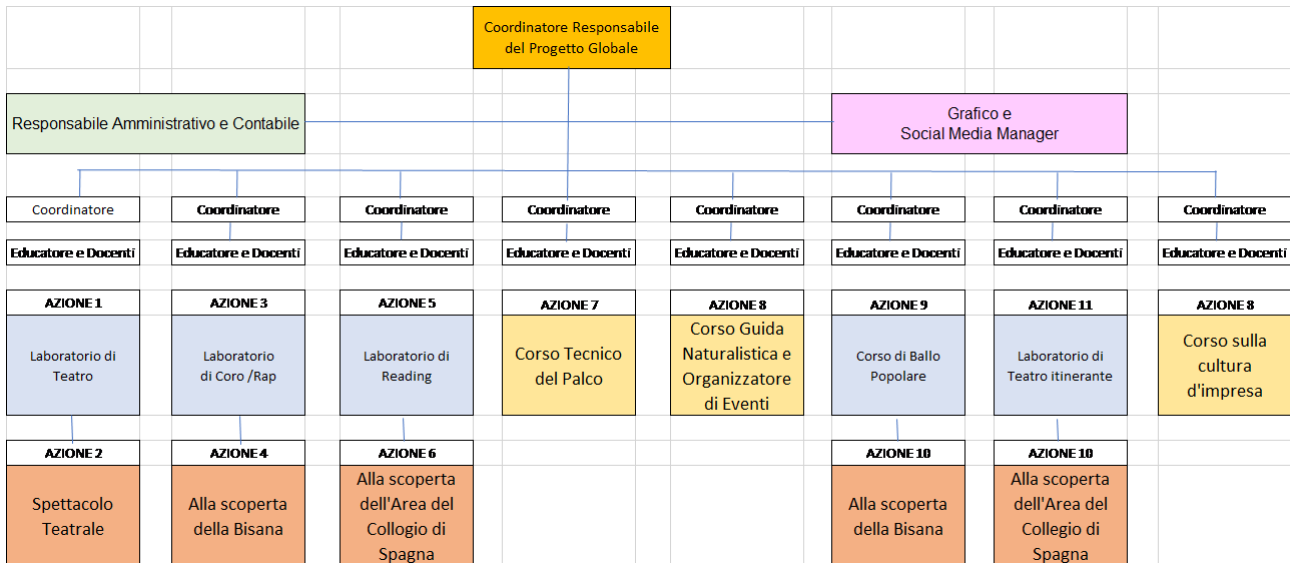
Coordinatore Responsabile del Progetto Globale

Responsabile Amministrativo e Contabile

Grafico e Social Media Manager

Coordinatore
Educatore e Docenti
AZIONE 1
Laboratorio di Teatro
AZIONE 2
Spettacolo Teatrale

Coordinatore
Educatore e Docenti
AZIONE 3
Laboratorio di Coro /Rap
AZIONE 4
Alla scoperta della Bisana

Coordinatore
Educatore e Docenti
AZIONE 5
Laboratorio di Reading
AZIONE 6
Alla scoperta dell'Area del Collogio di Spagna

Coordinatore
Educatore e Docenti
AZIONE 7
Corso Tecnico del Palco

Coordinatore
Educatore e Docenti
AZIONE 8
Corso Guida Naturalistica e Organizzatore di Eventi

Coordinatore
Educatore e Docenti
AZIONE 9
Corso di Ballo Popolare
AZIONE 10
Alla scoperta della Bisana

Coordinatore
Educatore e Docenti
AZIONE 11
Laboratorio di Teatro itinerante
AZIONE 10
Alla scoperta dell'Area del Collegio di Spagna

Coordinatore
Educatore e Docenti
AZIONE 8
Corso sulla cultura d'impresa